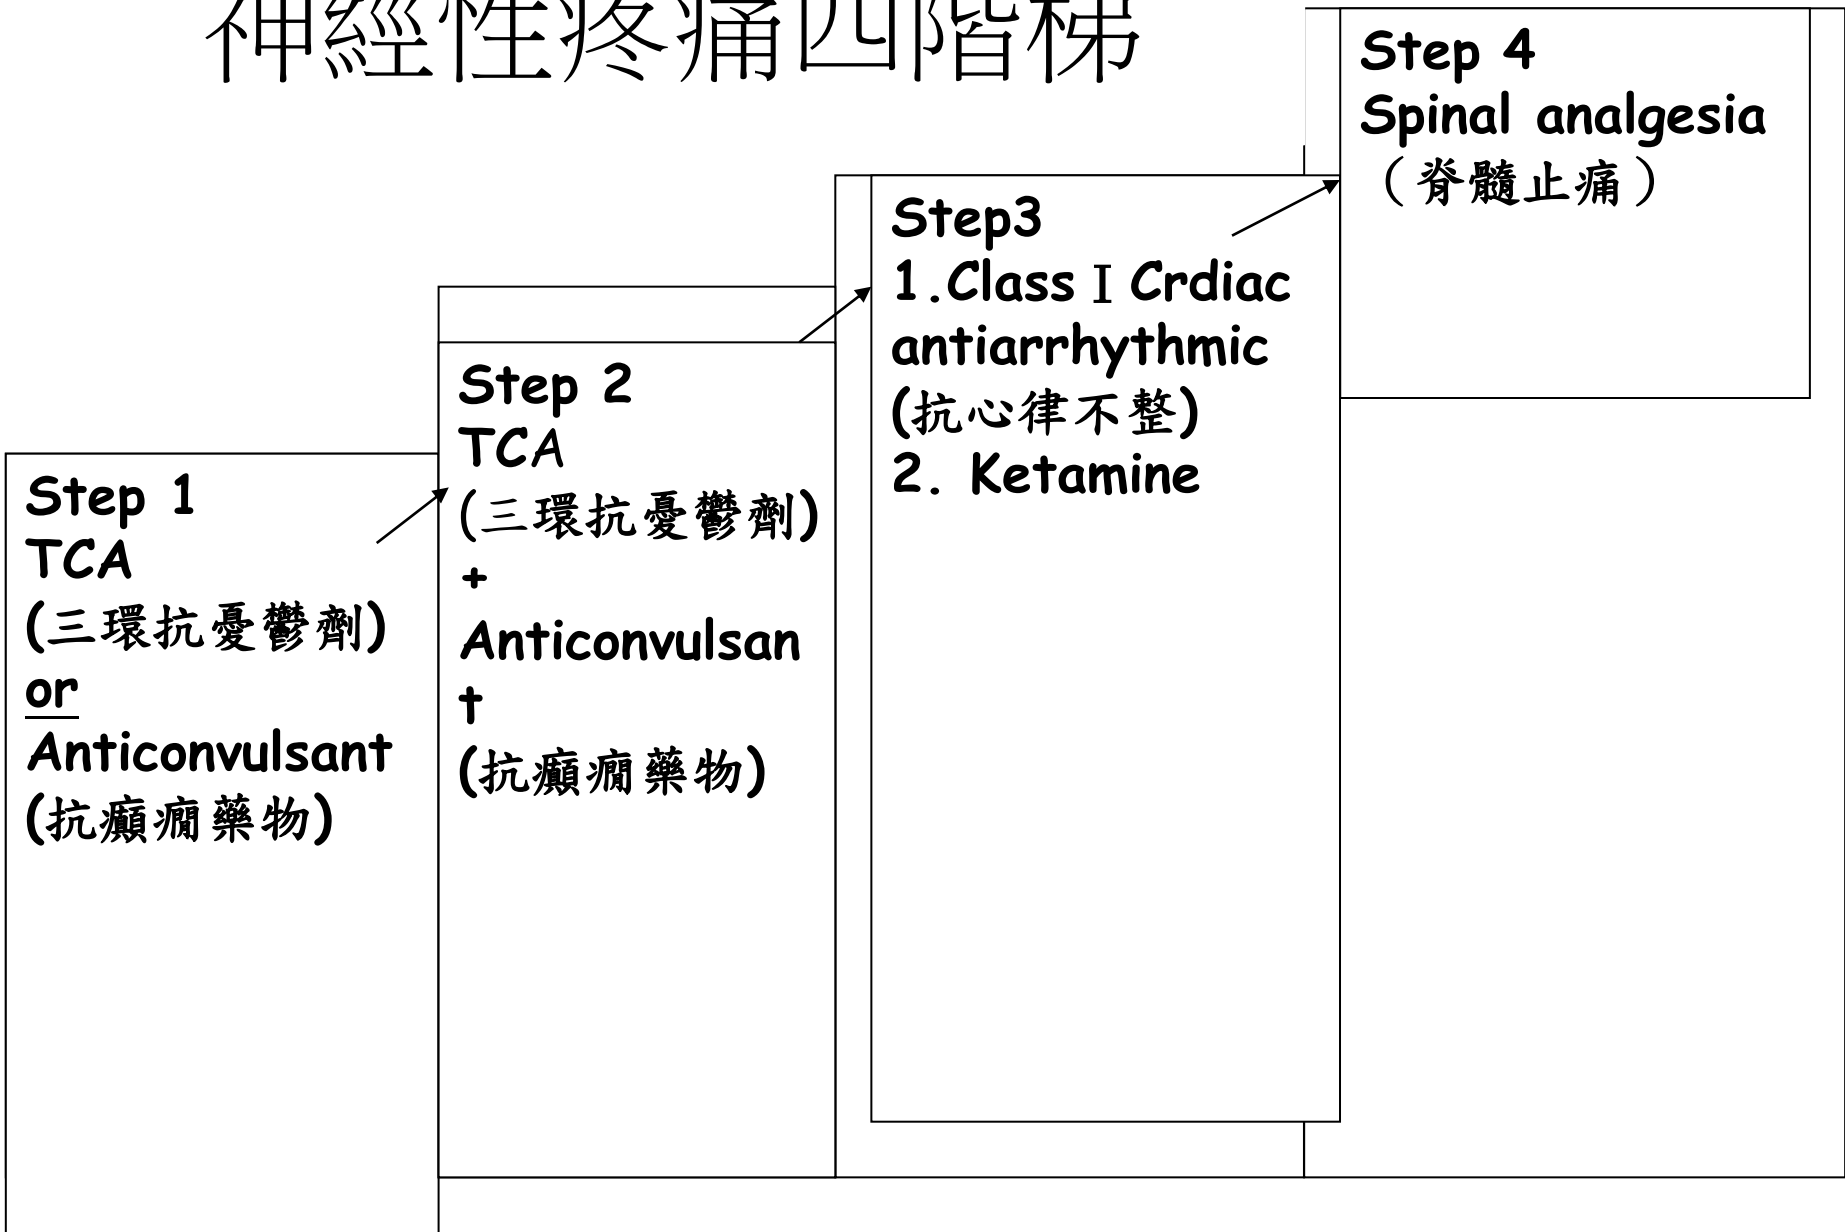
神經性疼痛四階梯

Step 1
TCA
(三環抗憂鬱劑)
or
Anticonvulsant
(抗癲癇藥物)

Step 2
TCA
(三環抗憂鬱劑)
+
Anticonvulsant
(抗癲癇藥物)

Step3
1.Class I Crdiac antiarrhythmic
(抗心律不整)
2. Ketamine

Step 4
Spinal analgesia
(脊髓止痛)